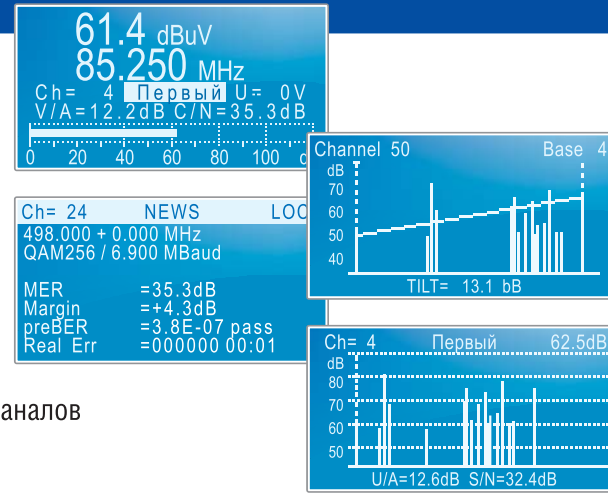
61.4 dBuV
85.250 MHz
Ch= 4 Первый U= 0V
V/A=12.2dB C/N=35.3dB
0 20 40 60 80 100 c

Ch= 24 NEWS LOC
498.000 + 0.000 MHz
QAM256 / 6.900 MBaud

MER =35.3dB
Margin =+4.3dB
preBER =3.8E-07 pass
Real Err =000000 00:01

Channel 50 Base 4
dB
70
60
50
40
TILT= 13.1 bB

Ch= 4 Первый 62.5dB
dB
80
70
60
50
U/A=12.6dB S/N=32.4dB

аналов